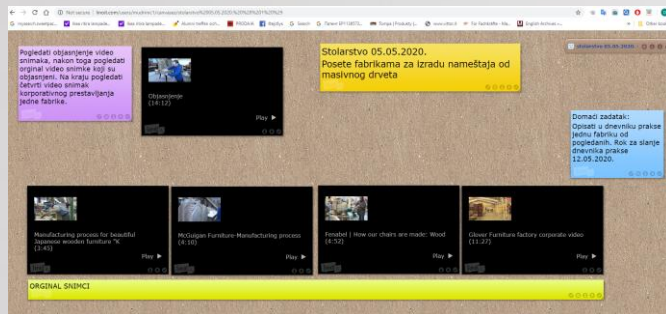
Not secure | linoit.com/users/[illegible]

mysearch.com | New Tab | New Tab | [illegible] | PRODAVA | MojTalu | Search | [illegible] | Turnja | Produkt | www.uhot.it | For NatNetMe - Als... | English Archive | Other book

Pogledati objasnjenje video snimaka, nakon toga pogledati orginal video snimke koji su objasnjeni. Na kraju pogledati četvrti video snimak korporativnog prestavljanja jedne fabrike.

Objasnjenje (14:12)

Play

Stolarstvo 05.05.2020.
Posete fabrikama za izradu nameštaja od masivnog drveta

stolarstvo 05.05.2020

Domaći zadatak:
Opisati u dnevniku prakse jednu fabriku od pogledanih. Rok za slanje dnevnika prakse 12.05.2020.

Manufacturing process for beautiful Japanese wooden furniture "K (3:45)

Play

McGuigan Furniture-Manufacturing process (4:10)

Play

Fenabel | How our chairs are made: Wood (4:52)

Play

Glover Furniture factory corporate video (11:27)

Play

ORGINAL SNIMCI